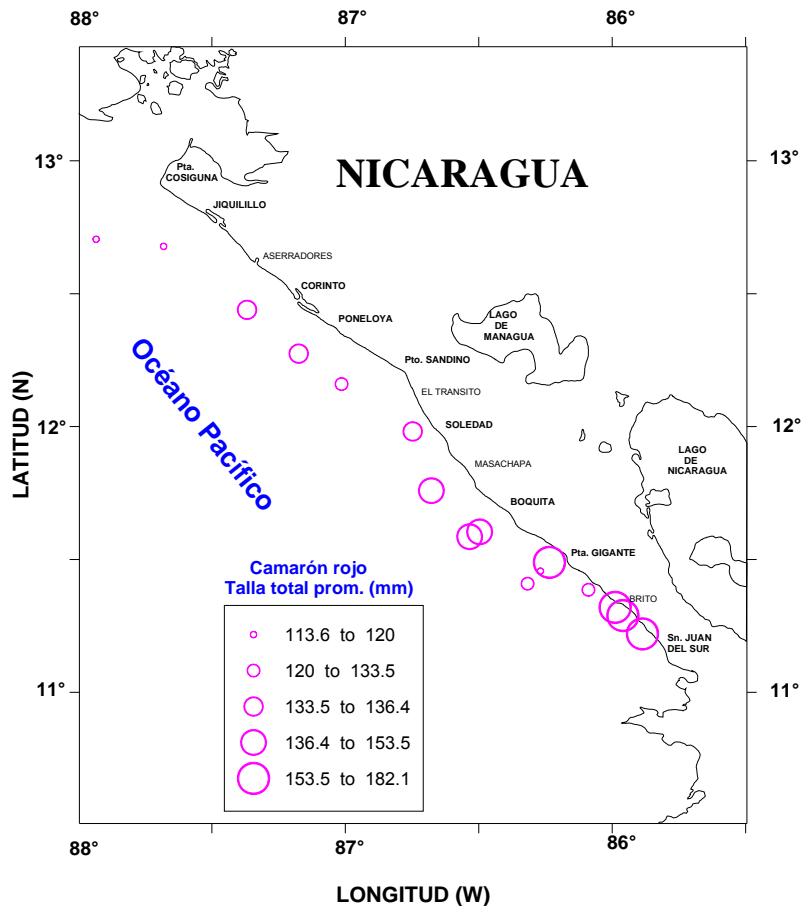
88°
87°
86°

13°
12°
11°

13°
12°
11°

NICARAGUA

Pta. COSIGUNA
JIQUILILLO
ASERRADORES
CORINTO
PONELOYA
LAGO DE MANAGUA
Pto. SANDINO
EL TRANSITO
SOLEDAD
MASACHAPA
BOQUITA
LAGO DE NICARAGUA
Pta. GIGANTE
BRITO
Sn. JUAN DEL SUR

Océano Pacífico

LATITUD (N)

Camarón rojo
Talla total prom. (mm)

113.6 to 120
120 to 133.5
133.5 to 136.4
136.4 to 153.5
153.5 to 182.1

88°
87°
86°

LONGITUD (W)